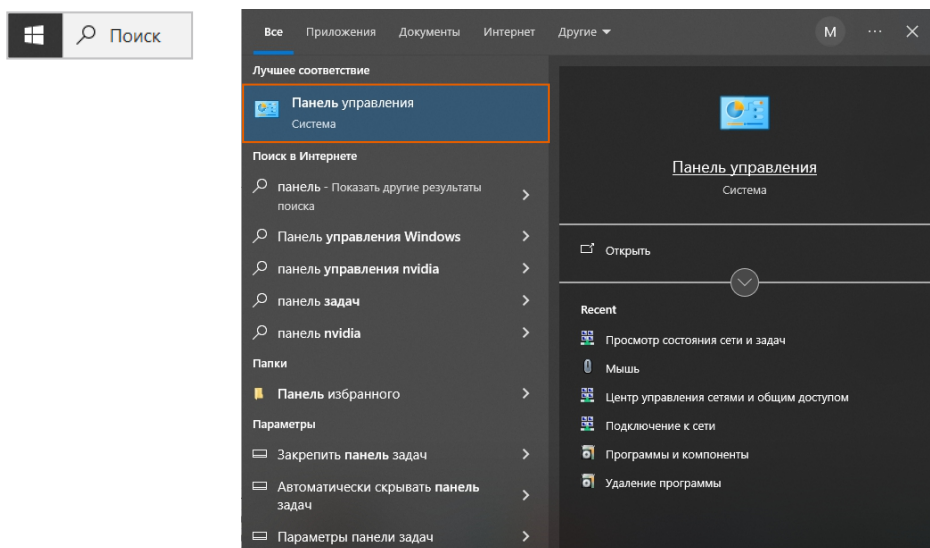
Поиск

Все Приложения Документы Интернет Другие

M ··· ✕

Лучшее соответствие

Панель управления
Система

Поиск в Интернете

панель - Показать другие результаты поиска

Панель управления Windows

панель управления nvidia

панель задач

панель nvidia

Папки

Панель избранного

Параметры

Закрепить панель задач

Автоматически скрывать панель задач

Параметры панели задач

Панель управления
Система

Открыть

Recent

Просмотр состояния сети и задач

Мышь

Центр управления сетями и общим доступом

Подключение к сети

Программы и компоненты

Удаление программы